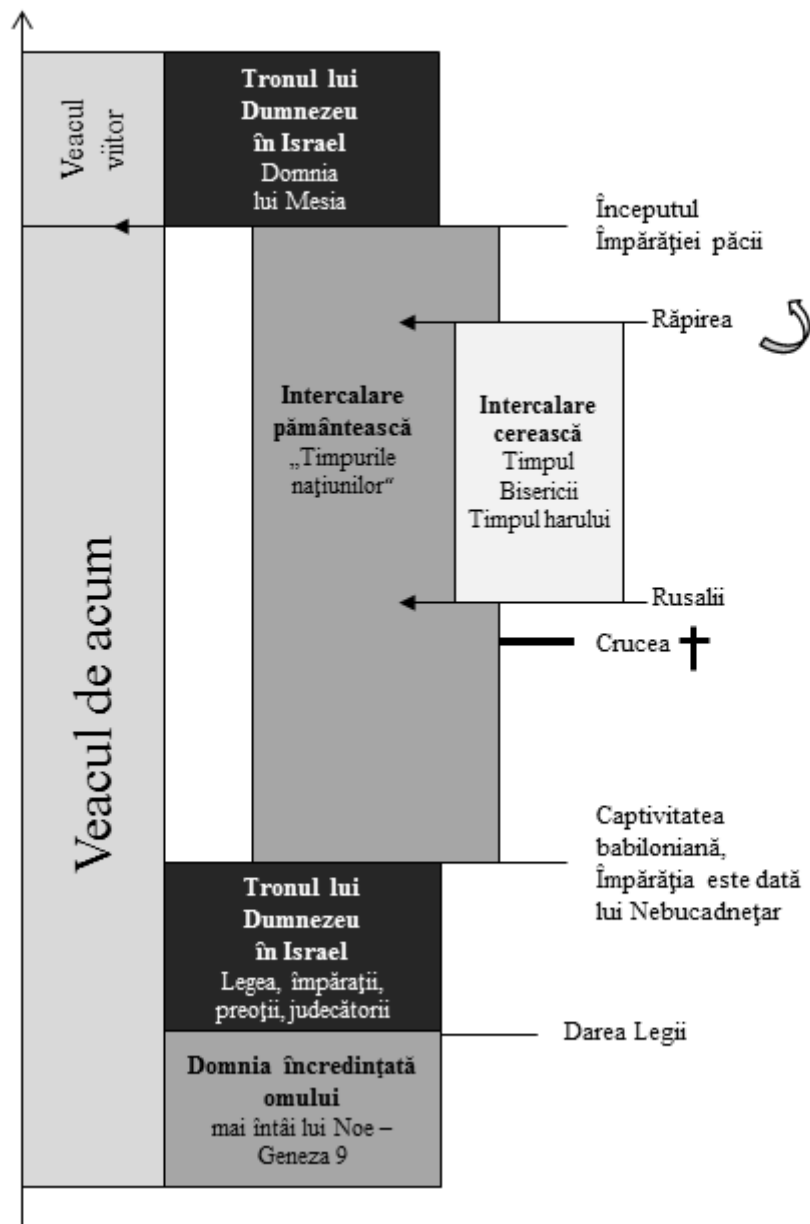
Veacul viitor

Tronul lui Dumnezeu în Israel
Domnia lui Mesia

Începutul Împărăţiei păcii

Răpirea

Intercalare pământească
„Timpurile naţiunilor"

Intercalare cerească
Timpul Bisericii
Timpul harului

Rusalii

Crucea

Veacul de acum

Captivitatea babiloniană, Împărăţia este dată lui Nebucadneţar

Tronul lui Dumnezeu în Israel
Legea, împăraţii, preoţii, judecătorii

Darea Legii

Domnia încredinţată omului
mai întâi lui Noe – Geneza 9